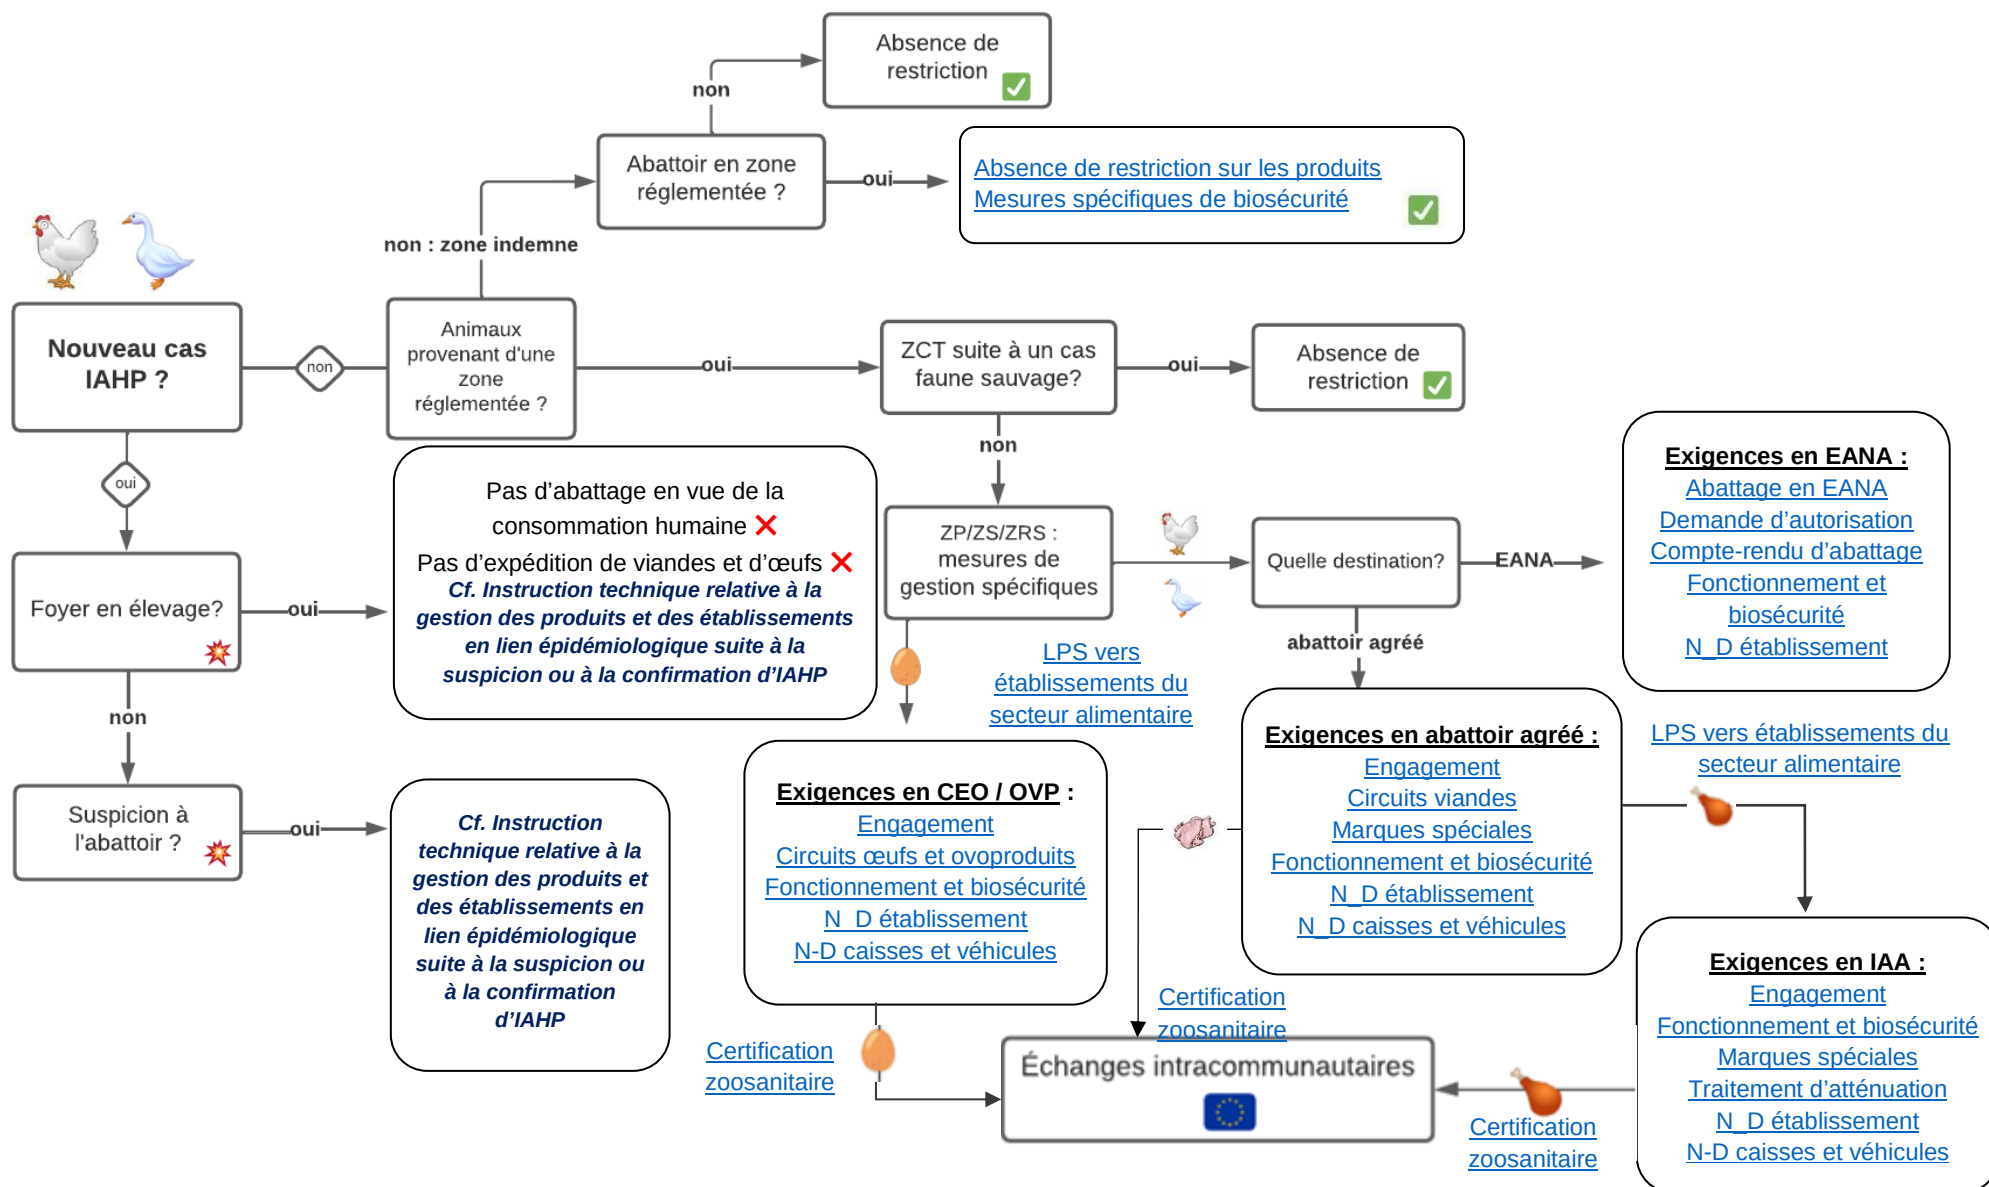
Absence de restriction

non

Abattoir en zone réglementée ?

oui

Absence de restriction sur les produits
Mesures spécifiques de biosécurité

non : zone indemne

Nouveau cas IAHP ?

non

Animaux provenant d'une zone réglementée ?

oui

ZCT suite à un cas faune sauvage?

oui

Absence de restriction

non

oui

Pas d'abattage en vue de la consommation humaine

Pas d'expédition de viandes et d'œufs

Cf. Instruction technique relative à la gestion des produits et des établissements en lien épidémiologique suite à la suspicion ou à la confirmation d'IAHP

ZP/ZS/ZRS : mesures de gestion spécifiques

Quelle destination?

EANA

Exigences en EANA :
Abattage en EANA
Demande d'autorisation
Compte-rendu d'abattage
Fonctionnement et biosécurité
N_D établissement

Foyer en élevage?

oui

abattoir agréé

LPS vers établissements du secteur alimentaire

non

Exigences en abattoir agréé :
Engagement
Circuits viandes
Marques spéciales
Fonctionnement et biosécurité
N_D établissement
N_D caisses et véhicules

LPS vers établissements du secteur alimentaire

Suspicion à l'abattoir ?

oui

Cf. Instruction technique relative à la gestion des produits et des établissements en lien épidémiologique suite à la suspicion ou à la confirmation d'IAHP

Exigences en CEO / OVP :
Engagement
Circuits œufs et ovoproduits
Fonctionnement et biosécurité
N_D établissement
N-D caisses et véhicules

Exigences en IAA :
Engagement
Fonctionnement et biosécurité
Marques spéciales
Traitement d'atténuation
N_D établissement
N-D caisses et véhicules

Certification zoosanitaire

Certification zoosanitaire

Échanges intracommunautaires

Certification zoosanitaire